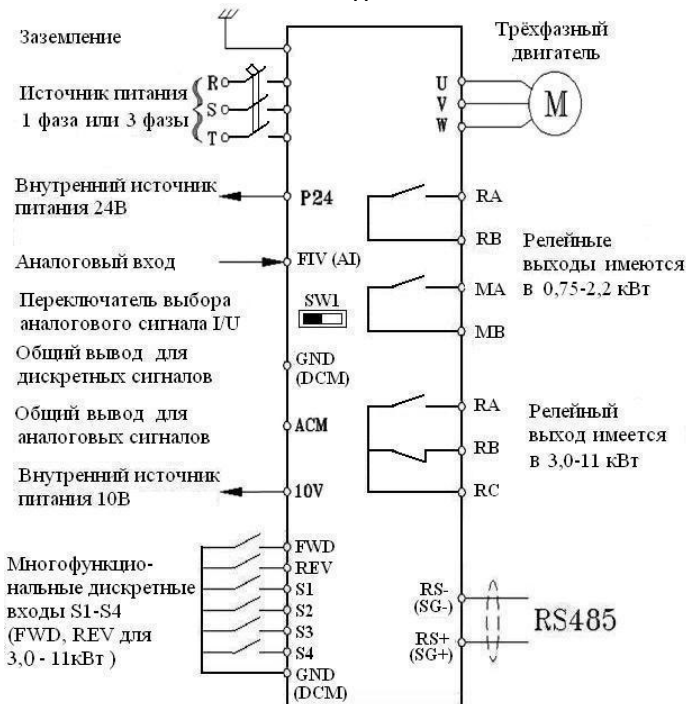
Заземление

Источник питания 1 фаза или 3 фазы

R
S
T

Внутренний источник питания 24В

P24

Аналоговый вход

FIV (AI)

Переключатель выбора аналогового сигнала I/U

SW1

Общий вывод для дискретных сигналов

GND (DCM)

Общий вывод для аналоговых сигналов

ACM

Внутренний источник питания 10В

10V

Многофункциональные дискретные входы S1-S4 (FWD, REV для 3,0 - 11кВт )

FWD
REV
S1
S2
S3
S4
GND (DCM)

Трёхфазный двигатель

U
V
W

M

RA
RB

Релейные выходы имеются в 0,75-2,2 кВт

MA
MB

RA
RB
RC

Релейный выход имеется в 3,0-11 кВт

RS- (SG-)
RS+ (SG+)

RS485